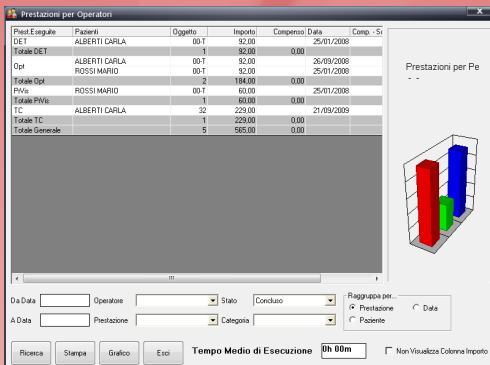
Prestazioni per Operatori

| Prest.Eseguite | Pazienti | Oggetto | Importo | Compenso | Data | Comp. - S |
|---|---|---|---|---|---|---|
| DET | ALBERTI CARLA | 00-T | 92,00 | | 25/01/2008 | |
| Totale DET | | 1 | 92,00 | 0,00 | | |
| Opt | ALBERTI CARLA | 00-T | 92,00 | | 26/09/2008 | |
| | ROSSI MARIO | 00-T | 92,00 | | 25/01/2008 | |
| Totale Opt | | 2 | 184,00 | 0,00 | | |
| PiVis | ROSSI MARIO | 00-T | 60,00 | | 25/01/2008 | |
| Totale PiVis | | 1 | 60,00 | 0,00 | | |
| TC | ALBERTI CARLA | 32 | 229,00 | | 21/09/2009 | |
| Totale TC | | 1 | 229,00 | 0,00 | | |
| Totale Generale | | 5 | 565,00 | 0,00 | | |

Prestazioni per Pe
- -

Da Data
Operatore
Stato
Concluso
A Data
Prestazione
Categoria
Raggruppa per...
Prestazione
Data
Paziente
Ricerca
Stampa
Grafico
Esci
Tempo Medio di Esecuzione
0h 00m
Non Visualizza Colonna Importo